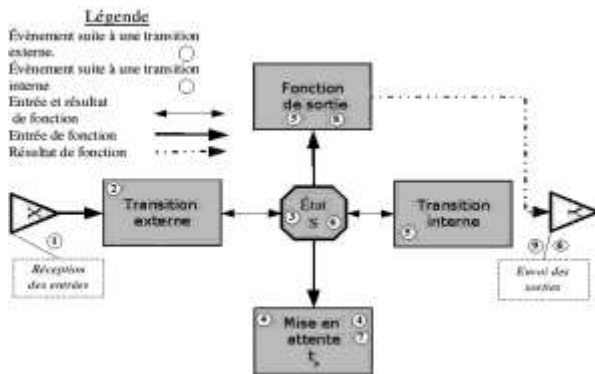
Légende

Événement suite à une transition externe.

Événement suite à une transition interne

Entrée et résultat de fonction

Entrée de fonction

Résultat de fonction

Fonction de sortie

5 8

Transition externe

2

Etat $s$

3 6

Transition interne

5

X

1

Réception des entrées

Y

9 6

Envoi des sorties

4

Mise en attente $t_s$

4 7